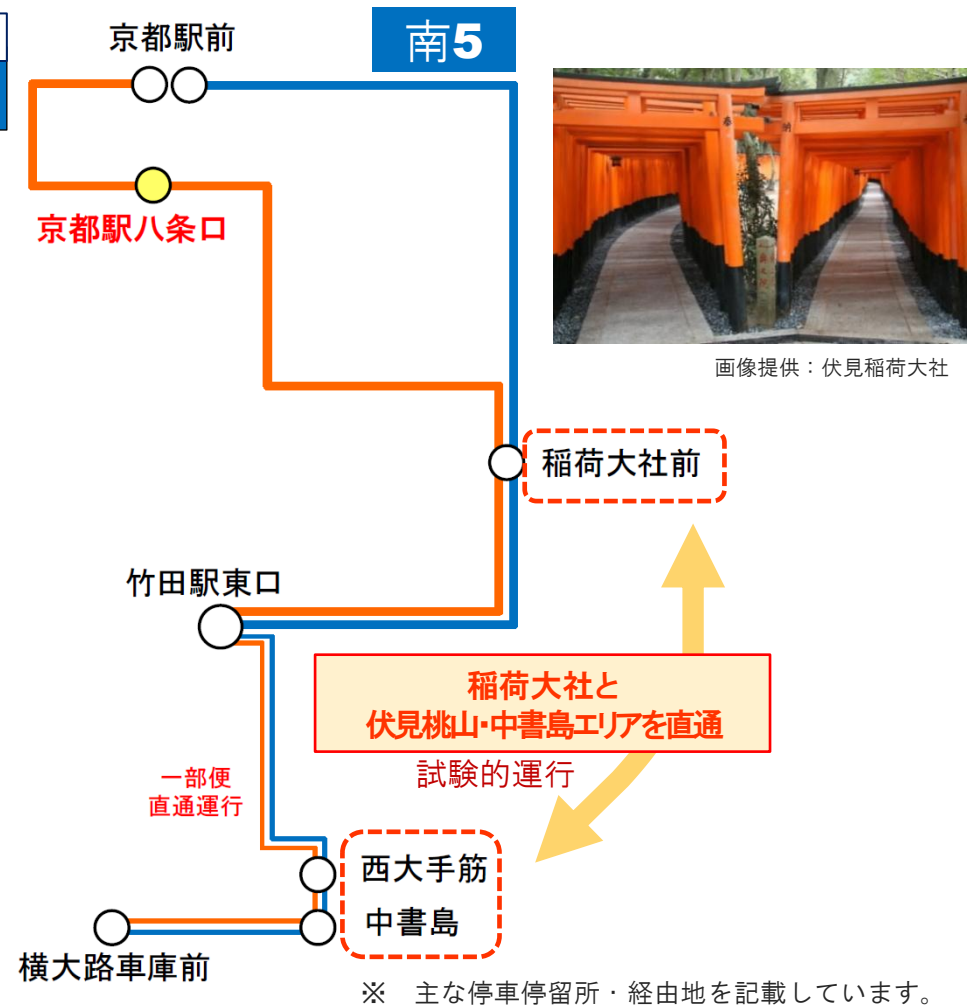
京都駅前

南5

京都駅八条口

画像提供：伏見稲荷大社

稲荷大社前

竹田駅東口

稲荷大社と
伏見桃山･中書島エリアを直通

試験的運行

一部便
直通運行

西大手筋

中書島

横大路車庫前

※　主な停車停留所・経由地を記載しています。